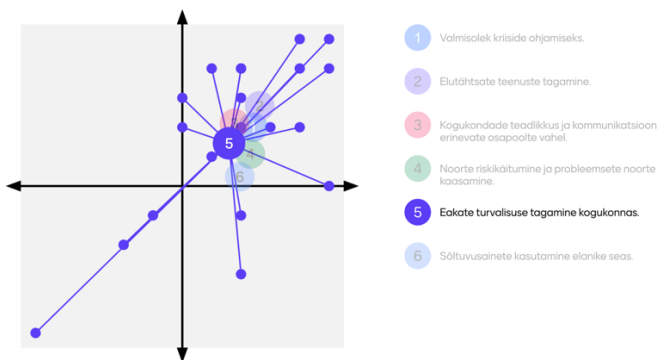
2
3
4
5
6

1 Valmisolek kriiside ohjamiseks.

2 Elutähtsate teenuste tagamine.

3 Kogukondade teadlikkus ja kommunikatsioon erinevate osapoolte vahel.

4 Noorte riskikäitumine ja probleemsete noorte kaasamine.

5 Eakate turvalisuse tagamine kogukonnas.

6 Sõltuvusainete kasutamine elanike seas.